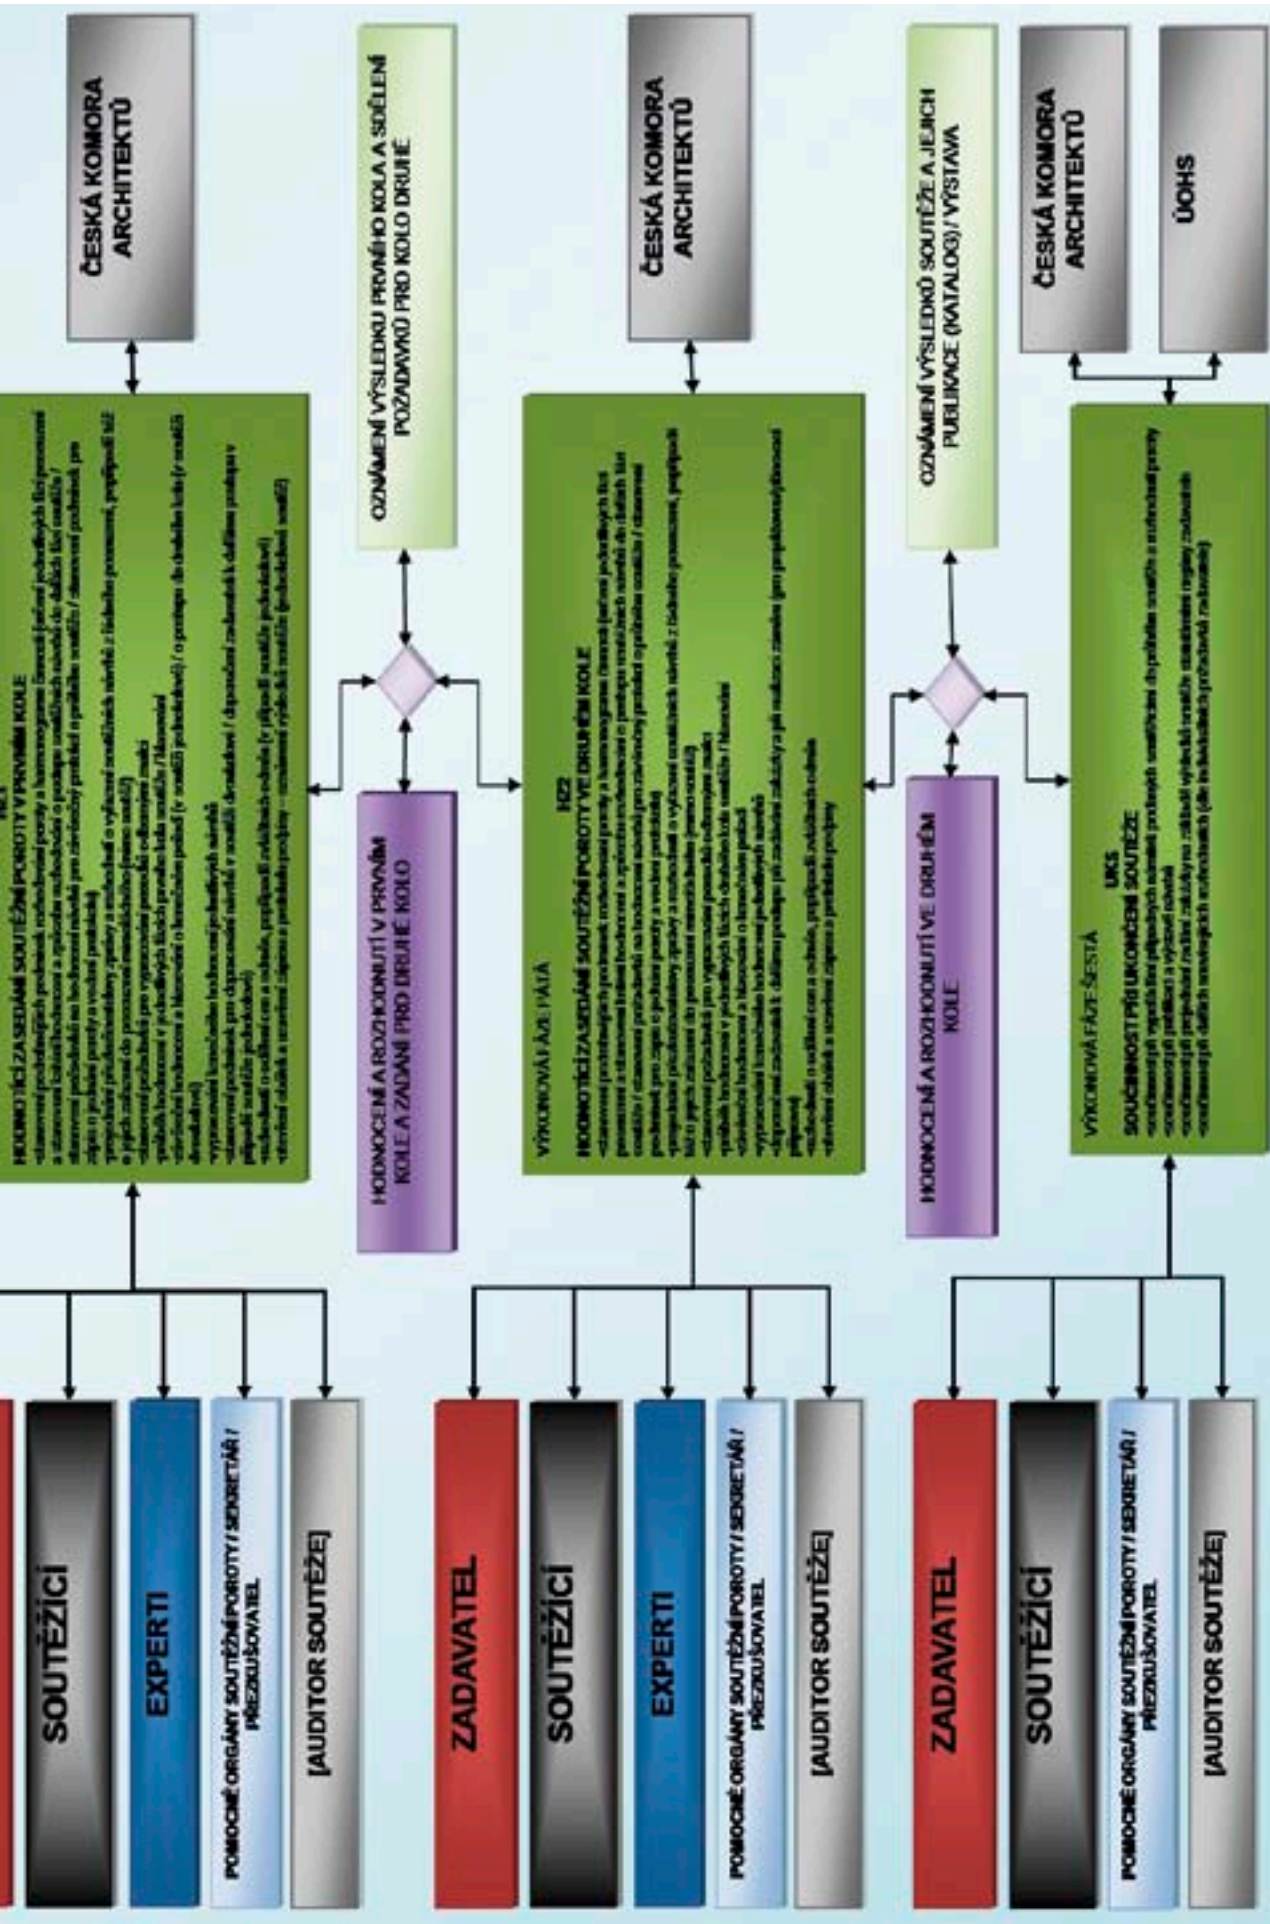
SOUTĚŽÍCÍ

EXPERTI

POMOCNÉ ORGÁNY SOUTĚŽNÍ POROTY / SEKRETÁŘ / PŘEZKUŠOVATEL

[AUDITOR SOUTĚŽE]

H1

HODNOTÍCÍ ZASEDÁNÍ SOUTĚŽNÍ POROTY V PRVNÍM KOLE

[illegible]

ČESKÁ KOMORA ARCHITEKTŮ

HODNOCENÍ A ROZHODNUTÍ V PRVNÍM KOLE A ZADÁNÍ PRO DRUHÉ KOLO

OZNÁMENÍ VÝSLEDKU PRVNÍHO KOLA A SDĚLENÍ POŽADAVKŮ PRO KOLO DRUHÉ

ZADAVATEL

SOUTĚŽÍCÍ

EXPERTI

POMOCNÉ ORGÁNY SOUTĚŽNÍ POROTY / SEKRETÁŘ / PŘEZKUŠOVATEL

[AUDITOR SOUTĚŽE]

VÝKONOVÁ FÁZE PÁTÁ

H2

HODNOTÍCÍ ZASEDÁNÍ SOUTĚŽNÍ POROTY VE DRUHÉM KOLE

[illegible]

ČESKÁ KOMORA ARCHITEKTŮ

HODNOCENÍ A ROZHODNUTÍ VE DRUHÉM KOLE

OZNÁMENÍ VÝSLEDKŮ SOUTĚŽE A JEJICH PUBLIKACE (KATALOG) / VÝSTAVA

ZADAVATEL

SOUTĚŽÍCÍ

POMOCNÉ ORGÁNY SOUTĚŽNÍ POROTY / SEKRETÁŘ / PŘEZKUŠOVATEL

[AUDITOR SOUTĚŽE]

VÝKONOVÁ FÁZE ŠESTÁ

UKS

SOUČINNOST PŘI UKONČENÍ SOUTĚŽE

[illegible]

ČESKÁ KOMORA ARCHITEKTŮ

ÚOHS